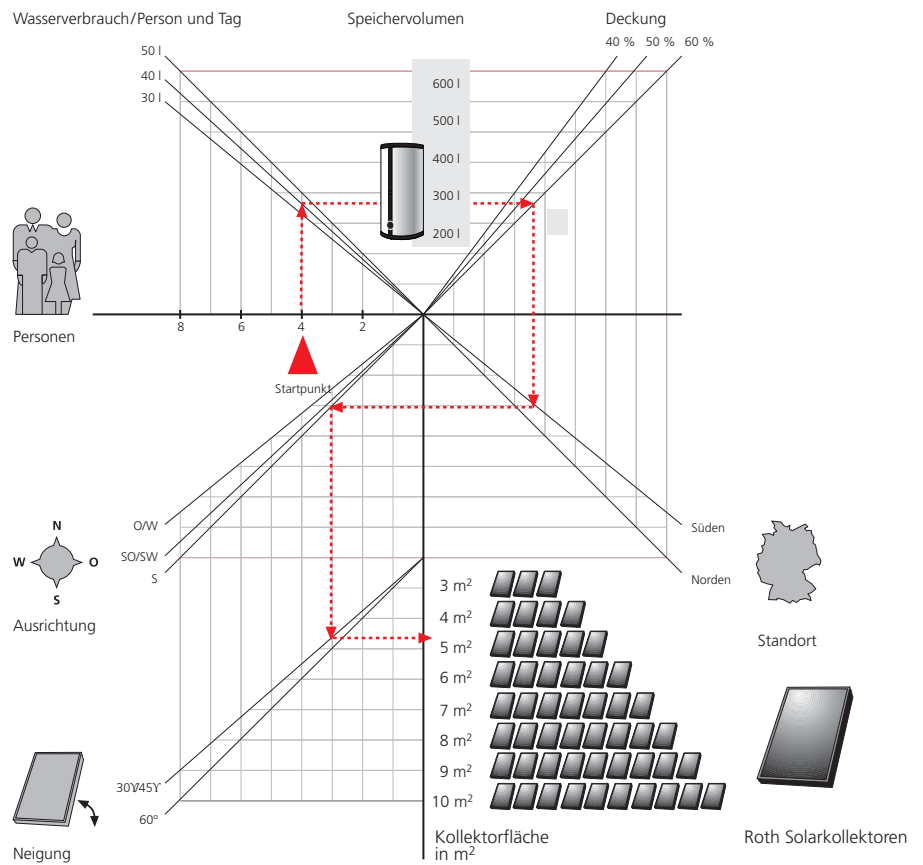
Wasserverbrauch/Person und Tag

Speichervolumen

Deckung

40 % 50 % 60 %

50 l
40 l
30 l

600 l
500 l
400 l
300 l
200 l

Personen

8 6 4 2

Startpunkt

N
W O
S

Ausrichtung

O/W
SO/SW
S

Süden
Norden

Standort

3 m$^2$
4 m$^2$
5 m$^2$
6 m$^2$
7 m$^2$
8 m$^2$
9 m$^2$
10 m$^2$

30°/45°
60°

Neigung

Kollektorfläche in m$^2$

Roth Solarkollektoren